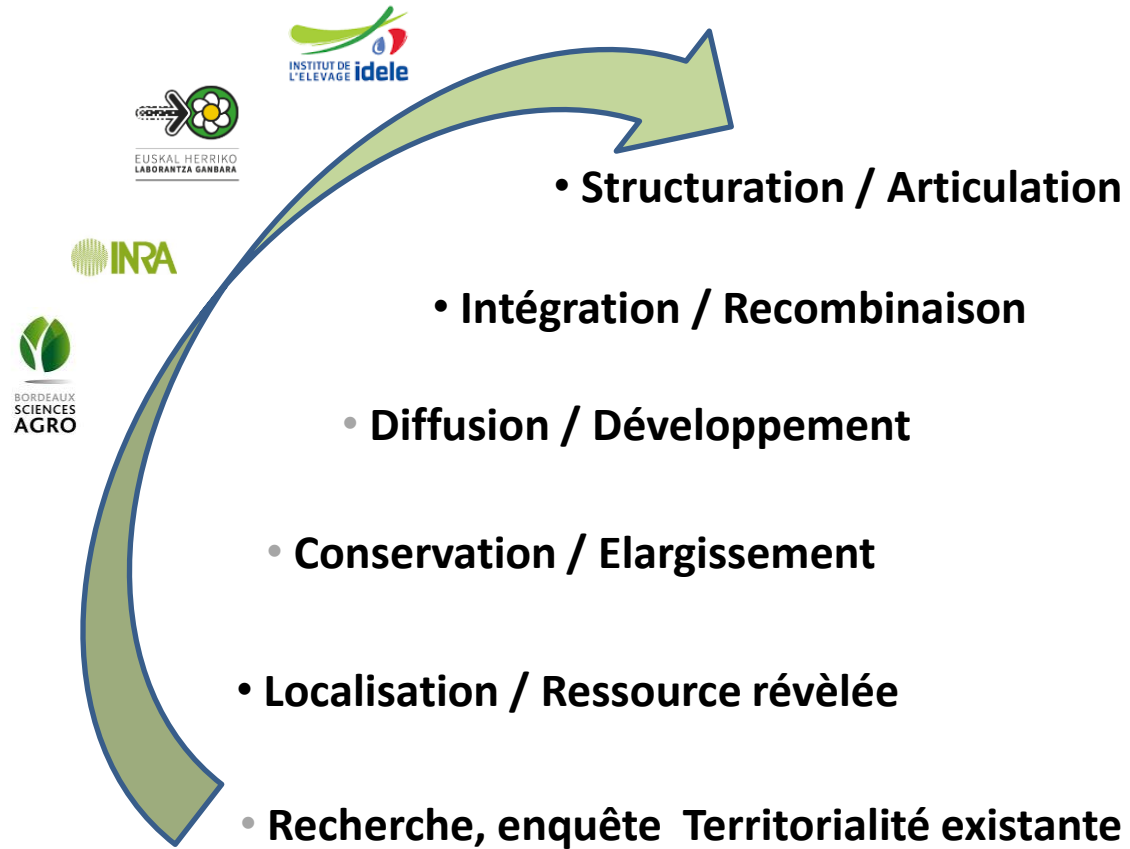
INSTITUT DE L'ELEVAGE idele

EUSKAL HERRIKO LABORANTZA GANBARA

INRA

BORDEAUX SCIENCES AGRO

• Structuration / Articulation

• Intégration / Recombinaison

• Diffusion / Développement

• Conservation / Elargissement

• Localisation / Ressource révèlée

• Recherche, enquête Territorialité existante